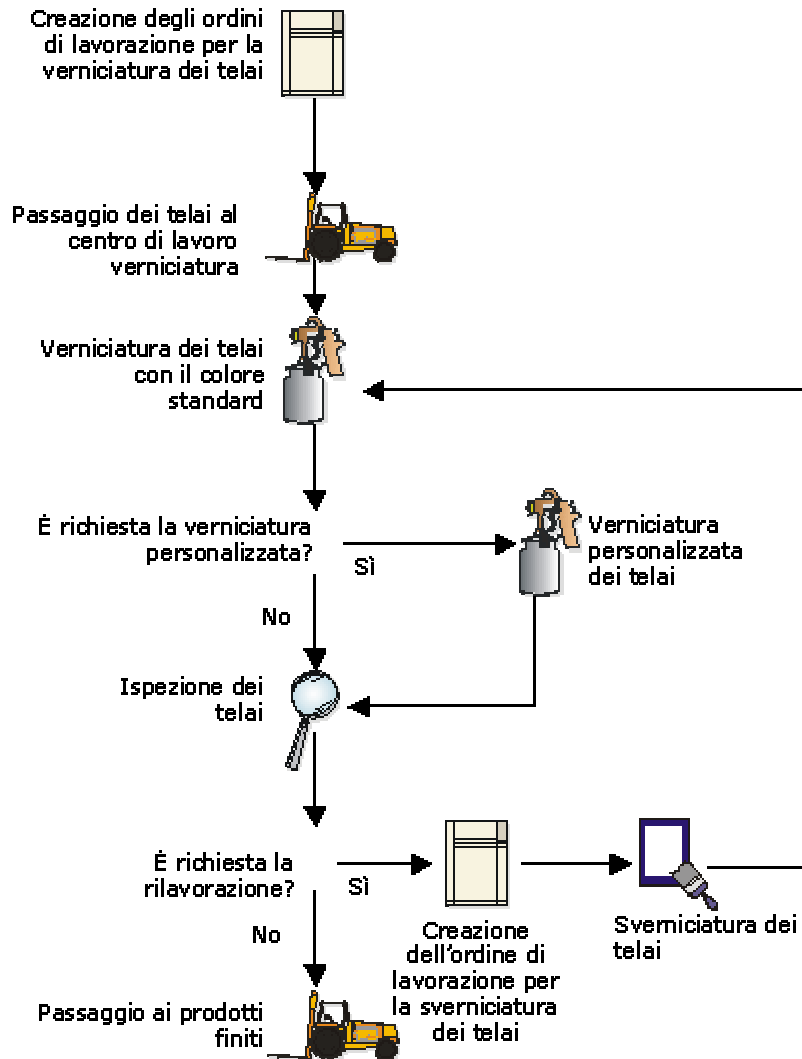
Creazione degli ordini di lavorazione per la verniciatura dei telai

Passaggio dei telai al centro di lavoro verniciatura

Verniciatura dei telai con il colore standard

È richiesta la verniciatura personalizzata?

Sì

Verniciatura personalizzata dei telai

No

Ispezione dei telai

È richiesta la rilavorazione?

Sì

Creazione dell'ordine di lavorazione per la sverniciatura dei telai

Sverniciatura dei telai

No

Passaggio ai prodotti finiti